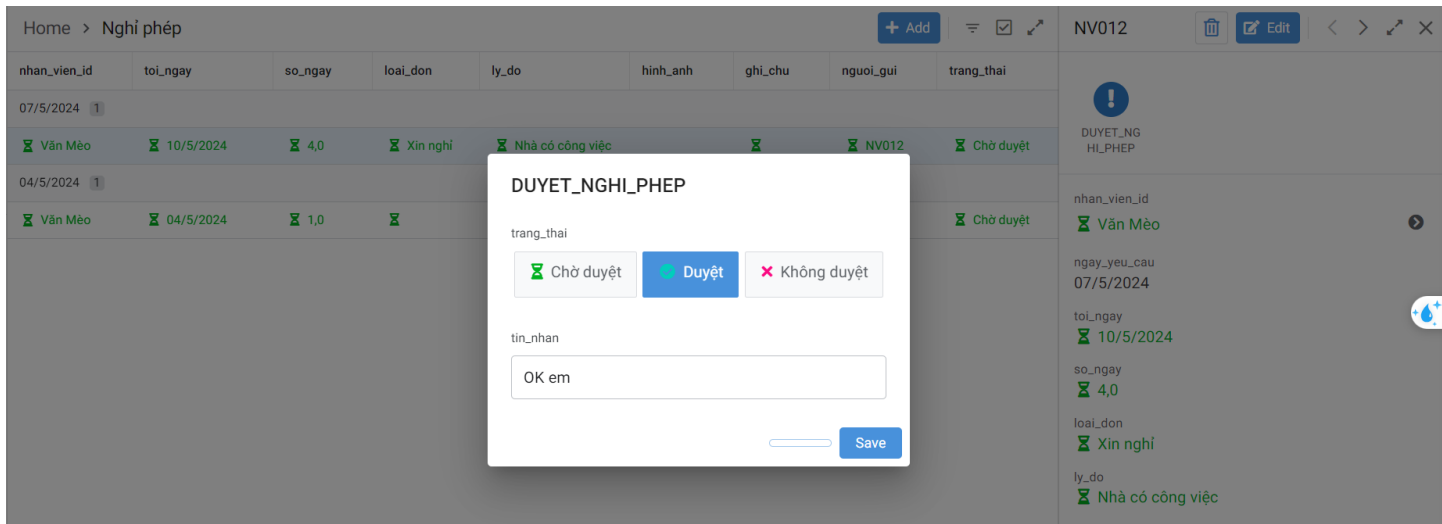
Home > Nghỉ phép

+ Add

| nhan_vien_id | toi_ngay | so_ngay | loai_don | ly_do | hinh_anh | ghi_chu | nguoi_gui | trang_thai |
|---|---|---|---|---|---|---|---|---|
| 07/5/2024 1 | | | | | | | | |
| Văn Mèo | 10/5/2024 | 4,0 | Xin nghỉ | Nhà có công việc | | | NV012 | Chờ duyệt |
| 04/5/2024 1 | | | | | | | | |
| Văn Mèo | 04/5/2024 | 1,0 | | | | | | Chờ duyệt |

DUYET_NGHI_PHEP

trang_thai

Chờ duyệt
Duyệt
Không duyệt

tin_nhan

OK em

Save

NV012

Edit

DUYET_NGHI_PHEP

nhan_vien_id
Văn Mèo

ngay_yeu_cau
07/5/2024

toi_ngay
10/5/2024

so_ngay
4,0

loai_don
Xin nghỉ

ly_do
Nhà có công việc